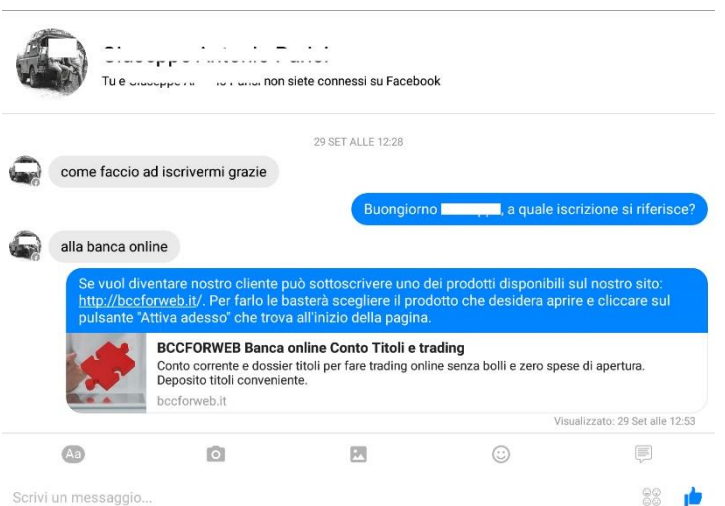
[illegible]

Tu e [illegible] non siete connessi su Facebook

29 SET ALLE 12:28

come faccio ad iscrivermi grazie

Buongiorno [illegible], a quale iscrizione si riferisce?

alla banca online

Se vuol diventare nostro cliente può sottoscrivere uno dei prodotti disponibili sul nostro sito: http://bccforweb.it/. Per farlo le basterà scegliere il prodotto che desidera aprire e cliccare sul pulsante "Attiva adesso" che trova all'inizio della pagina.

BCCFORWEB Banca online Conto Titoli e trading
Conto corrente e dossier titoli per fare trading online senza bolli e zero spese di apertura. Deposito titoli conveniente.
bccforweb.it

Visualizzato: 29 Set alle 12:53

Aa

Scrivi un messaggio...